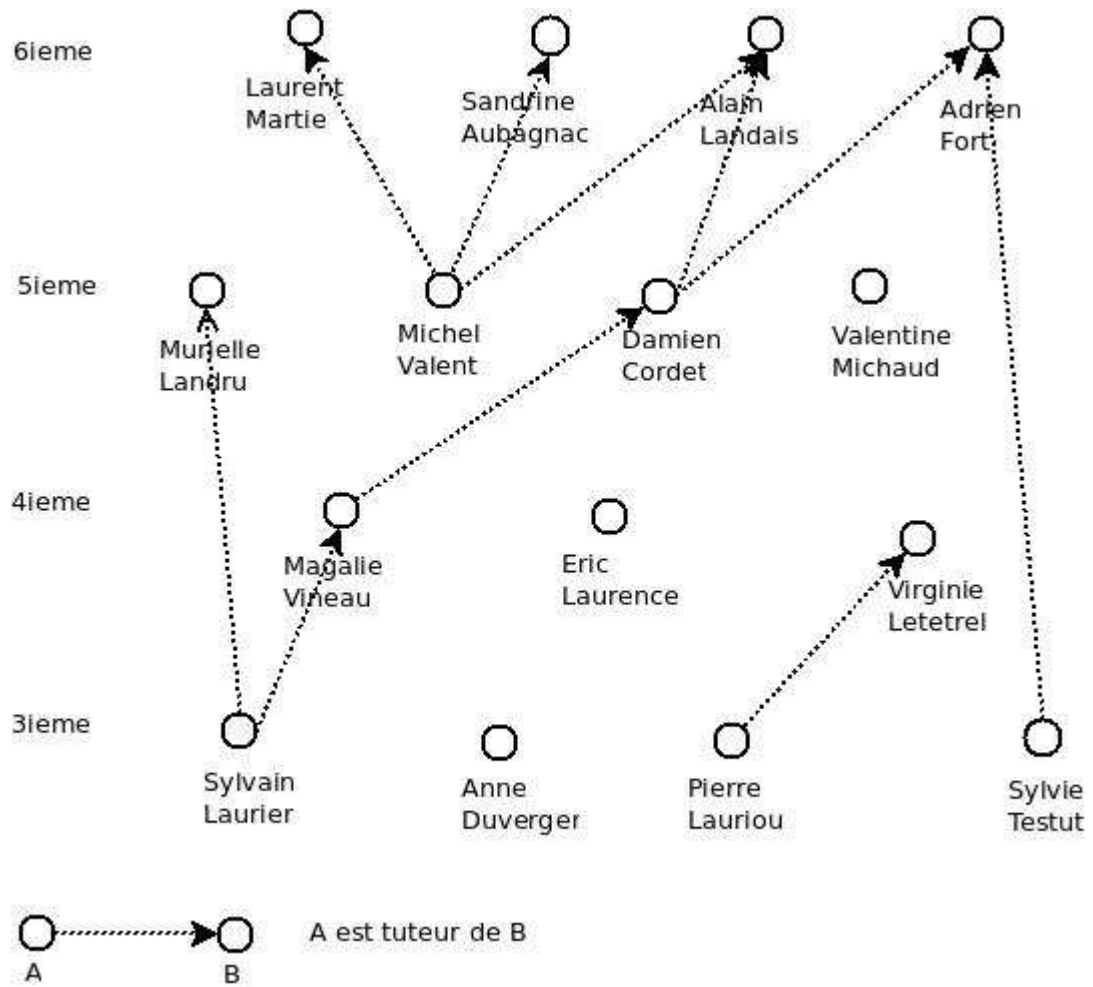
6ieme

Laurent Martie

Sandrine Aubagnac

Alain Landais

Adrien Fort

5ieme

Murielle Landru

Michel Valent

Damien Cordet

Valentine Michaud

4ieme

Magalie Vineau

Eric Laurence

Virginie Letetrel

3ieme

Sylvain Laurier

Anne Duverger

Pierre Lauriou

Sylvie Testut

A

B

A est tuteur de B